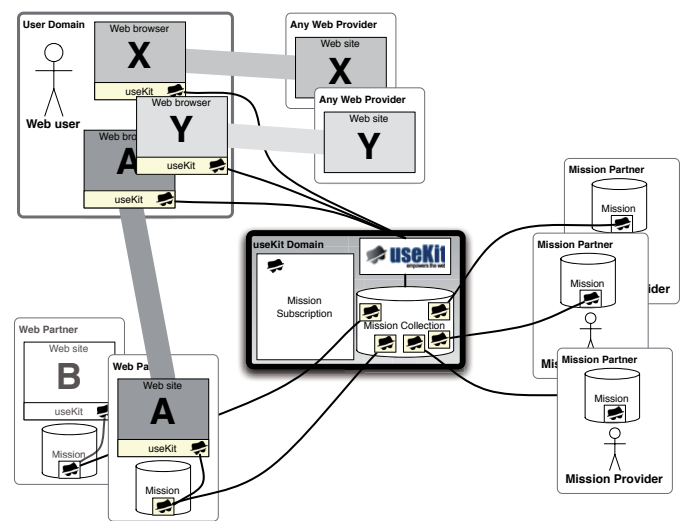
User Domain

Web browser

X

useKit

Web user

Web browser

Y

useKit

Web bro

A

useKit

Any Web Provider

Web site

X

Any Web Provider

Web site

Y

Mission Partner

Mission

Mission Partner

Mission

ider

Mis

Mission Partner

Mission

Mission Provider

useKit Domain

useKit

empowers the web

Mission Subscription

Mission Collection

Web Partner

Web site

B

useKit

Mission

Web Pa

Web site

A

useKit

Mission